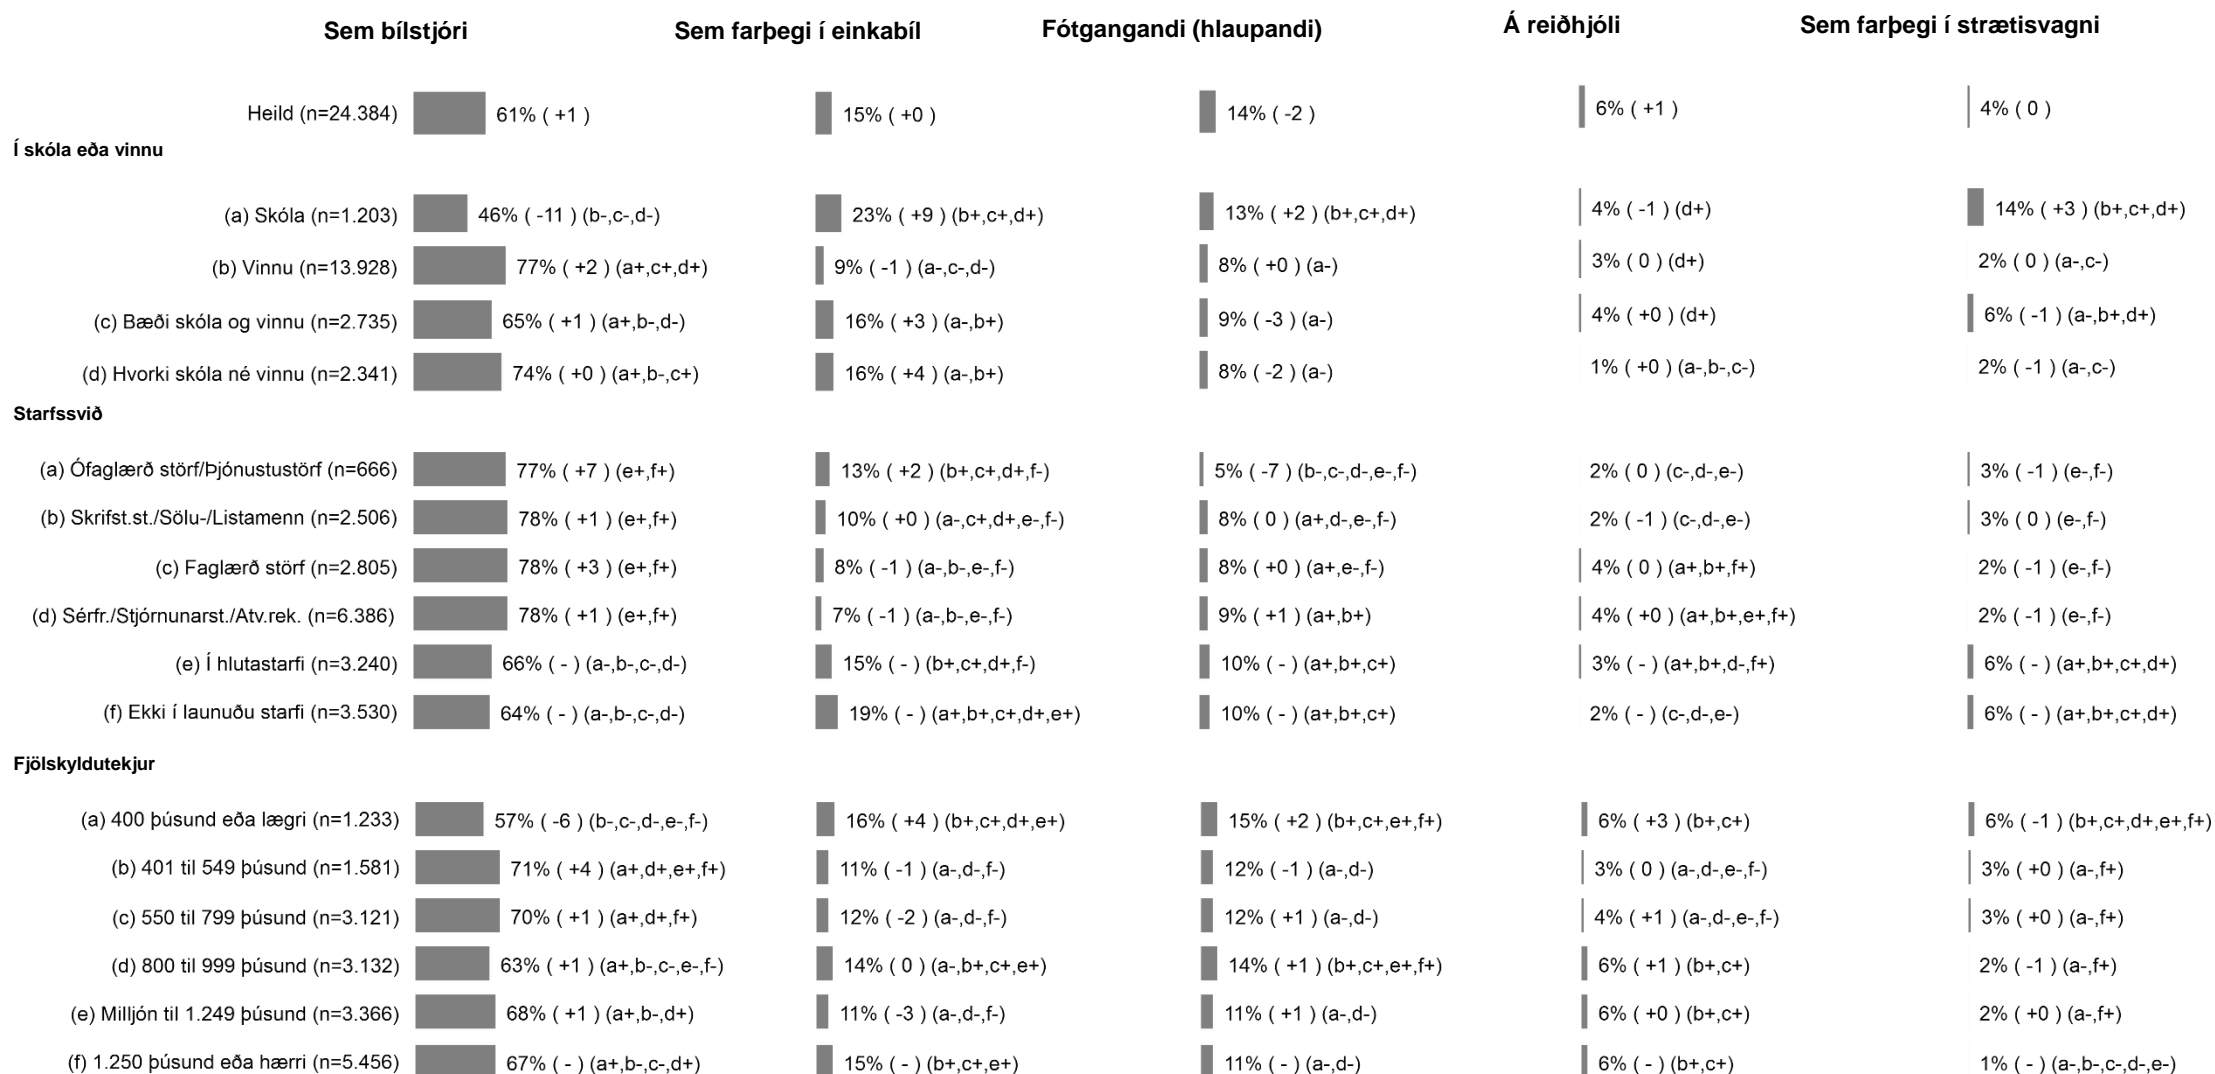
| | Sem bílstjóri | Sem farþegi í einkabíl | Fótgangandi (hlaupandi) | Á reiðhjóli | Sem farþegi í strætisvagni |
|---|---|---|---|---|---|
| Heild (n=24.384) | 61% ( +1 ) | 15% ( +0 ) | 14% ( -2 ) | 6% ( +1 ) | 4% ( 0 ) |
| **Í skóla eða vinnu** | | | | | |
| (a) Skóla (n=1.203) | 46% ( -11 ) (b-,c-,d-) | 23% ( +9 ) (b+,c+,d+) | 13% ( +2 ) (b+,c+,d+) | 4% ( -1 ) (d+) | 14% ( +3 ) (b+,c+,d+) |
| (b) Vinnu (n=13.928) | 77% ( +2 ) (a+,c+,d+) | 9% ( -1 ) (a-,c-,d-) | 8% ( +0 ) (a-) | 3% ( 0 ) (d+) | 2% ( 0 ) (a-,c-) |
| (c) Bæði skóla og vinnu (n=2.735) | 65% ( +1 ) (a+,b-,d-) | 16% ( +3 ) (a-,b+) | 9% ( -3 ) (a-) | 4% ( +0 ) (d+) | 6% ( -1 ) (a-,b+,d+) |
| (d) Hvorki skóla né vinnu (n=2.341) | 74% ( +0 ) (a+,b-,c+) | 16% ( +4 ) (a-,b+) | 8% ( -2 ) (a-) | 1% ( +0 ) (a-,b-,c-) | 2% ( -1 ) (a-,c-) |
| **Starfssvið** | | | | | |
| (a) Ófaglærð störf/Þjónustustörf (n=666) | 77% ( +7 ) (e+,f+) | 13% ( +2 ) (b+,c+,d+,f-) | 5% ( -7 ) (b-,c-,d-,e-,f-) | 2% ( 0 ) (c-,d-,e-) | 3% ( -1 ) (e-,f-) |
| (b) Skrifst.st./Sölu-/Listamenn (n=2.506) | 78% ( +1 ) (e+,f+) | 10% ( +0 ) (a-,c+,d+,e-,f-) | 8% ( 0 ) (a+,d-,e-,f-) | 2% ( -1 ) (c-,d-,e-) | 3% ( 0 ) (e-,f-) |
| (c) Faglærð störf (n=2.805) | 78% ( +3 ) (e+,f+) | 8% ( -1 ) (a-,b-,e-,f-) | 8% ( +0 ) (a+,e-,f-) | 4% ( 0 ) (a+,b+,f+) | 2% ( -1 ) (e-,f-) |
| (d) Sérfr./Stjórnunarst./Atv.rek. (n=6.386) | 78% ( +1 ) (e+,f+) | 7% ( -1 ) (a-,b-,e-,f-) | 9% ( +1 ) (a+,b+) | 4% ( +0 ) (a+,b+,e+,f+) | 2% ( -1 ) (e-,f-) |
| (e) Í hlutastarfi (n=3.240) | 66% ( - ) (a-,b-,c-,d-) | 15% ( - ) (b+,c+,d+,f-) | 10% ( - ) (a+,b+,c+) | 3% ( - ) (a+,b+,d-,f+) | 6% ( - ) (a+,b+,c+,d+) |
| (f) Ekki í launuðu starfi (n=3.530) | 64% ( - ) (a-,b-,c-,d-) | 19% ( - ) (a+,b+,c+,d+,e+) | 10% ( - ) (a+,b+,c+) | 2% ( - ) (c-,d-,e-) | 6% ( - ) (a+,b+,c+,d+) |
| **Fjölskyldutekjur** | | | | | |
| (a) 400 þúsund eða lægri (n=1.233) | 57% ( -6 ) (b-,c-,d-,e-,f-) | 16% ( +4 ) (b+,c+,d+,e+) | 15% ( +2 ) (b+,c+,e+,f+) | 6% ( +3 ) (b+,c+) | 6% ( -1 ) (b+,c+,d+,e+,f+) |
| (b) 401 til 549 þúsund (n=1.581) | 71% ( +4 ) (a+,d+,e+,f+) | 11% ( -1 ) (a-,d-,f-) | 12% ( -1 ) (a-,d-) | 3% ( 0 ) (a-,d-,e-,f-) | 3% ( +0 ) (a-,f+) |
| (c) 550 til 799 þúsund (n=3.121) | 70% ( +1 ) (a+,d+,f+) | 12% ( -2 ) (a-,d-,f-) | 12% ( +1 ) (a-,d-) | 4% ( +1 ) (a-,d-,e-,f-) | 3% ( +0 ) (a-,f+) |
| (d) 800 til 999 þúsund (n=3.132) | 63% ( +1 ) (a+,b-,c-,e-,f-) | 14% ( 0 ) (a-,b+,c+,e+) | 14% ( +1 ) (b+,c+,e+,f+) | 6% ( +1 ) (b+,c+) | 2% ( -1 ) (a-,f+) |
| (e) Milljón til 1.249 þúsund (n=3.366) | 68% ( +1 ) (a+,b-,d+) | 11% ( -3 ) (a-,d-,f-) | 11% ( +1 ) (a-,d-) | 6% ( +0 ) (b+,c+) | 2% ( +0 ) (a-,f+) |
| (f) 1.250 þúsund eða hærri (n=5.456) | 67% ( - ) (a+,b-,c-,d+) | 15% ( - ) (b+,c+,e+) | 11% ( - ) (a-,d-) | 6% ( - ) (b+,c+) | 1% ( - ) (a-,b-,c-,d-,e-) |